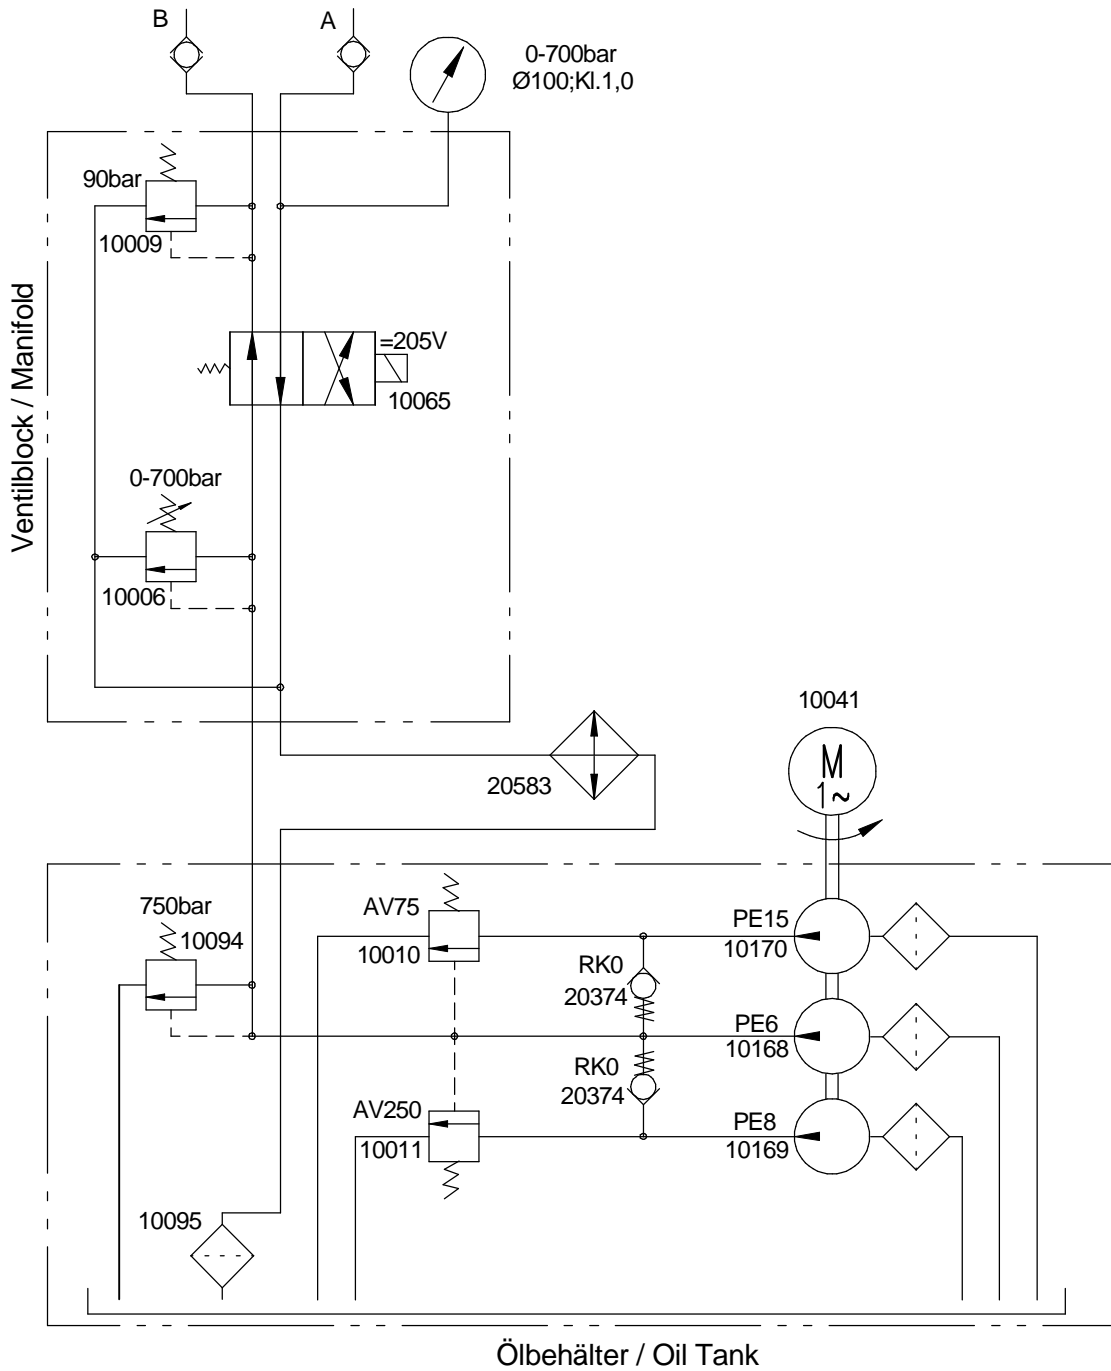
B
A
0-700bar
Ø100;Kl.1,0

Ventilblock / Manifold

90bar
10009

=205V
10065

0-700bar
10006

10041
M
1~

20583

750bar
10094

AV75
10010

PE15
10170

RK0
20374

PE6
10168

RK0
20374

AV250
10011

PE8
10169

10095

Ölbehälter / Oil Tank